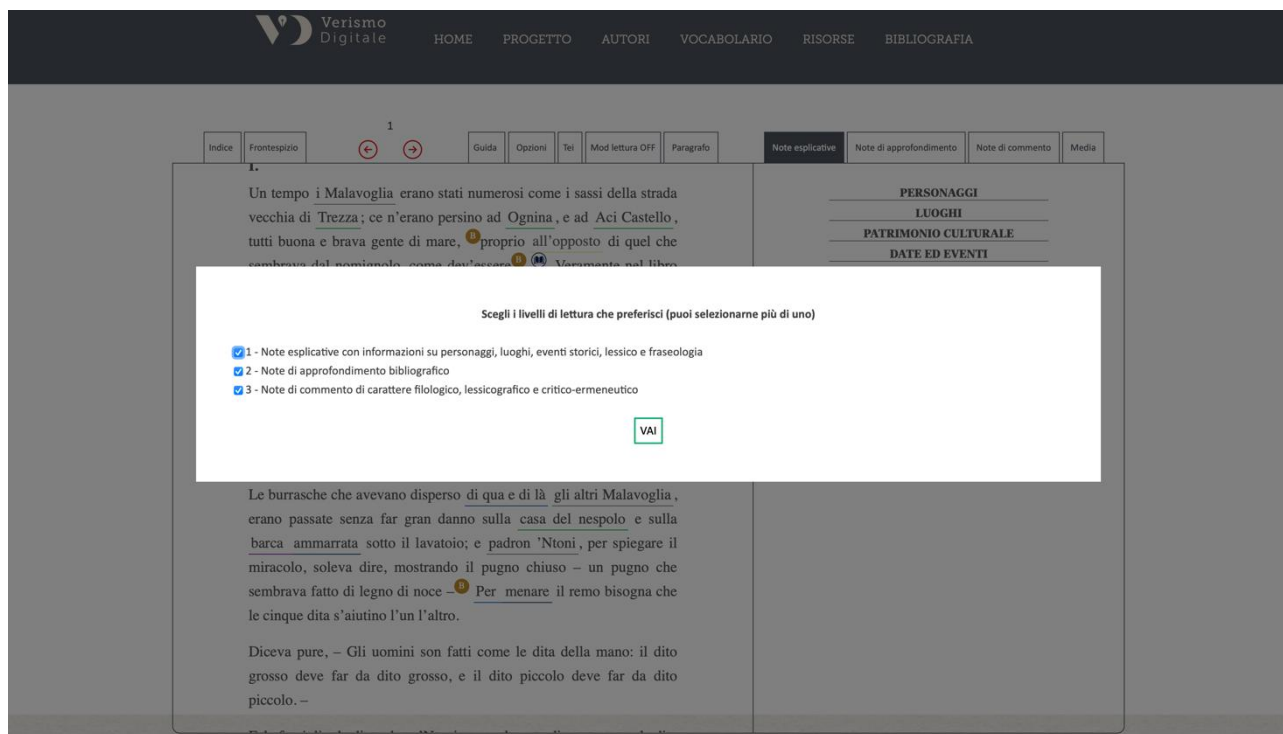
Verismo Digitale HOME PROGETTO AUTORI VOCABOLARIO RISORSE BIBLIOGRAFIA

1

Indice Frontespizio Guida Opzioni Tei Mod lettura OFF Paragrafo Note esplicative Note di approfondimento Note di commento Media

I.

Un tempo i Malavoglia erano stati numerosi come i sassi della strada vecchia di Trezza; ce n'erano persino ad Ognina, e ad Aci Castello, tutti buona e brava gente di mare, B proprio all'opposto di quel che sembrava dal nomignolo, come dev'essere B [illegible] Veramente nel libro

PERSONAGGI
LUOGHI
PATRIMONIO CULTURALE
DATE ED EVENTI

Scegli i livelli di lettura che preferisci (puoi selezionarne più di uno)

1 - Note esplicative con informazioni su personaggi, luoghi, eventi storici, lessico e fraseologia
2 - Note di approfondimento bibliografico
3 - Note di commento di carattere filologico, lessicografico e critico-ermeneutico

VAI

Le burrasche che avevano disperso di qua e di là gli altri Malavoglia, erano passate senza far gran danno sulla casa del nespolo e sulla barca ammarrata sotto il lavatoio; e padron 'Ntoni, per spiegare il miracolo, soleva dire, mostrando il pugno chiuso – un pugno che sembrava fatto di legno di noce – B Per menare il remo bisogna che le cinque dita s'aiutino l'un l'altro.

Diceva pure, – Gli uomini son fatti come le dita della mano: il dito grosso deve far da dito grosso, e il dito piccolo deve far da dito piccolo. –

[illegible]